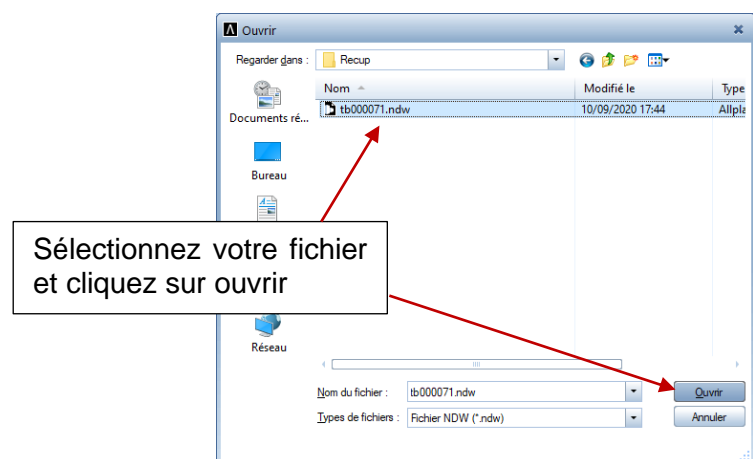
Ouvrir

Regarder dans : Recup

Nom

Modifié le

Type

tb000071.ndw

10/09/2020 17:44

Allpla

Documents ré...

Bureau

Sélectionnez votre fichier et cliquez sur ouvrir

Réseau

Nom du fichier : tb000071.ndw

Types de fichiers : Fichier NDW (*.ndw)

Ouvrir

Annuler